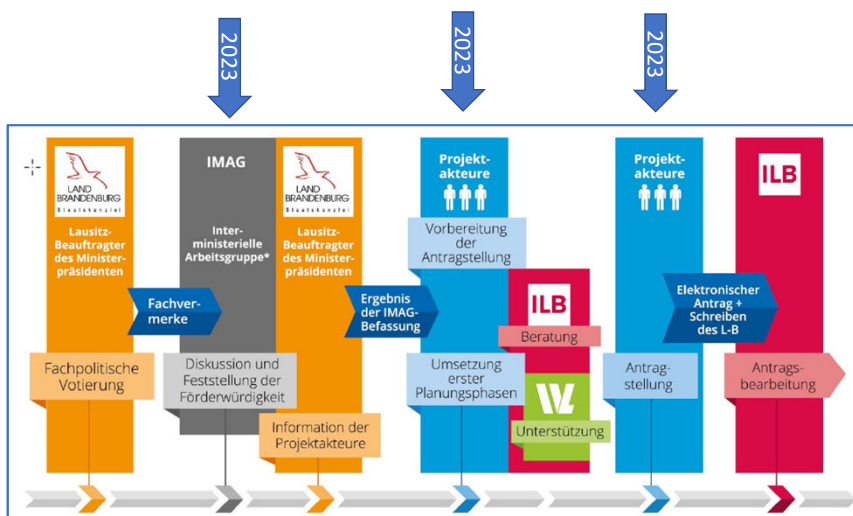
2023

2023

2023

LAND BRANDENBURG Staatskanzlei

Lausitz-Beauftragter des Ministerpräsidenten

IMAG

Interministerielle Arbeitsgruppe*

LAND BRANDENBURG Staatskanzlei

Lausitz-Beauftragter des Ministerpräsidenten

Projektakteure

Vorbereitung der Antragstellung

Projektakteure

ILB

Fachvermerke

Ergebnis der IMAG-Befassung

ILB

Beratung

Elektronischer Antrag + Schreiben des L-B

Fachpolitische Votierung

Diskussion und Feststellung der Förderwürdigkeit

Information der Projektakteure

Umsetzung erster Planungsphasen

Unterstützung

Antragstellung

Antragsbearbeitung